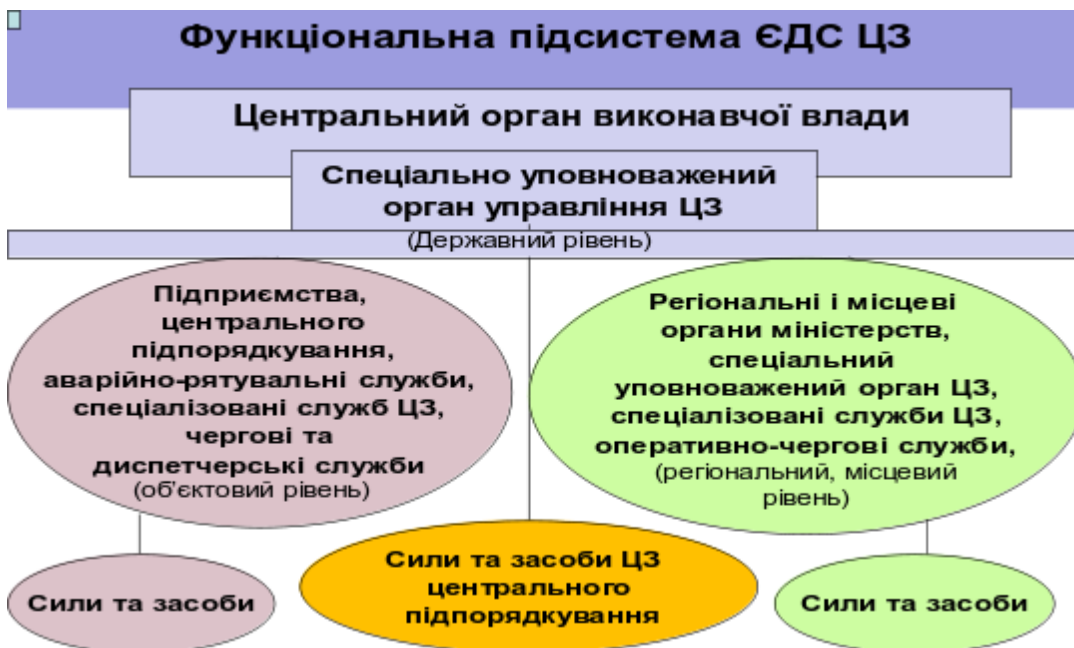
Функціональна підсистема ЄДС ЦЗ

Центральний орган виконавчої влади

Спеціально уповноважений орган управління ЦЗ

(Державний рівень)

Підприємства, центрального підпорядкування, аварійно-рятувальні служби, спеціалізовані служб ЦЗ, чергові та диспетчерські служби (об'єктовий рівень)

Регіональні і місцеві органи міністерств, спеціальний уповноважений орган ЦЗ, спеціалізовані служби ЦЗ, оперативно-чергові служби, (регіональний, місцевий рівень)

Сили та засоби

Сили та засоби ЦЗ центрального підпорядкування

Сили та засоби